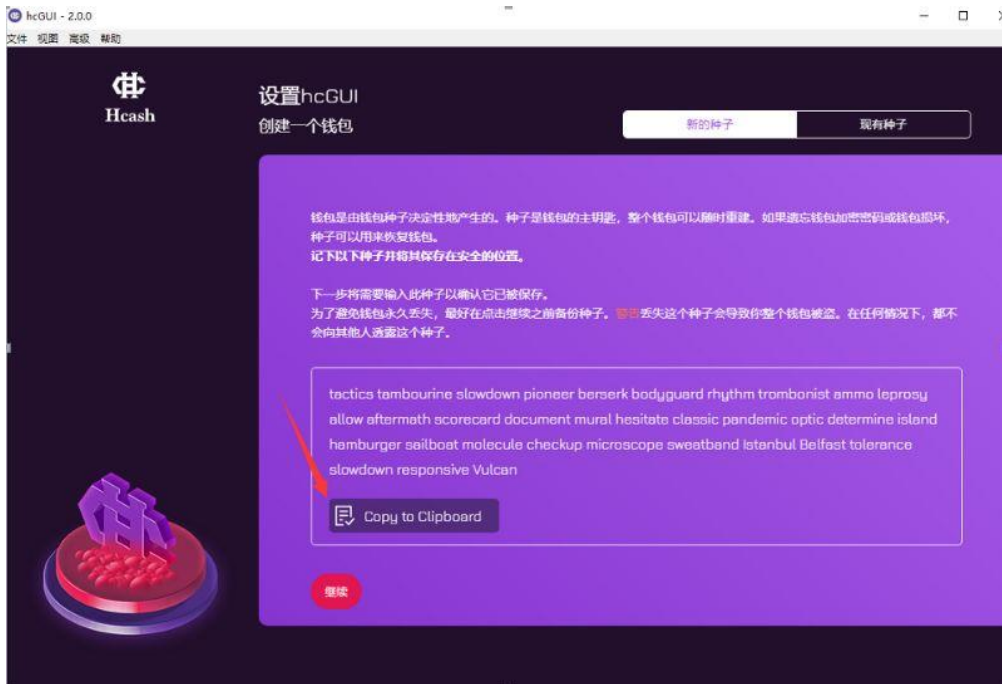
hcGUI - 2.0.0

文件 视图 高级 帮助

Hcash

设置hcGUI
创建一个钱包

新的种子 | 现有种子

钱包是由钱包种子决定性地产生的。种子是钱包的主钥匙，整个钱包可以随时重建。如果遗忘钱包加密密码或钱包损坏，种子可以用来恢复钱包。
记下以下种子并将其保存在安全的位置。

下一步将需要输入此种子以确认它已被保存。
为了避免钱包永久丢失，最好在点击继续之前备份种子。警告丢失这个种子会导致你整个钱包被盗。在任何情况下，都不会向其他人透露这个种子。

tactics tambourine slowdown pioneer berserk bodyguard rhythm trombonist ammo leprosy allow aftermath scorecard document mural hesitate classic pandemic optic determine island hamburger sailboat molecule checkup microscope sweatband Istanbul Belfast tolerance slowdown responsive Vulcan

Copy to Clipboard

继续